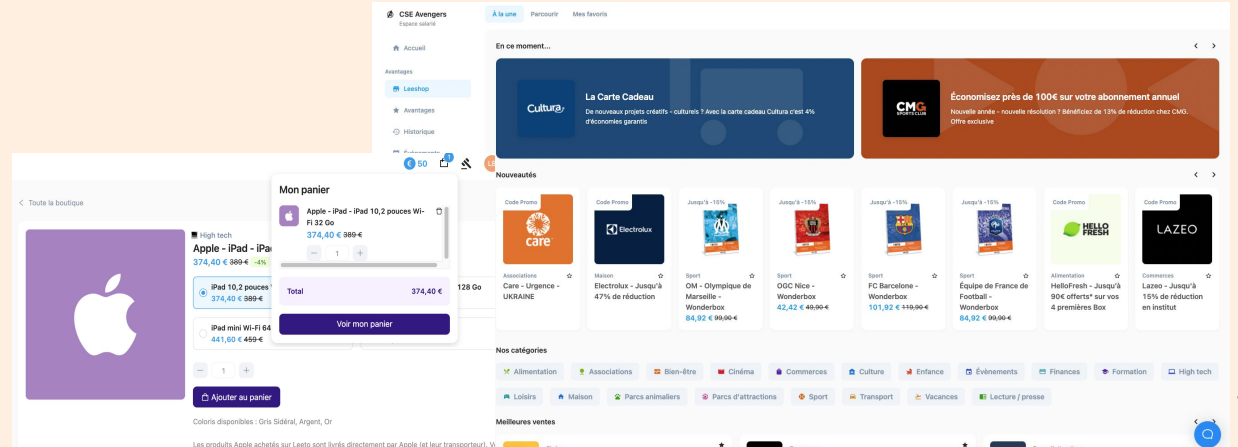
CSE Avengers
Espace salarié

Accueil

Avantages

Leeshop

Avantages

Historique

Événements

À la une Parcourir Mes favoris

En ce moment...

Cultura

La Carte Cadeau

De nouveaux projets créatifs - culturels ? Avec la carte cadeau Cultura c'est 4% d'économies garantis

CMG SPORTS CLUB

Économisez près de 100€ sur votre abonnement annuel

Nouvelle année - nouvelle résolution ? Bénéficiez de 13% de réduction chez CMG. Offre exclusive

Nouveautés

Code Promo
care
Associations
Care - Urgence - UKRAINE

Code Promo
Electrolux
Maison
Electrolux - Jusqu'à 47% de réduction

Jusqu'à -15%
Sport
OM - Olympique de Marseille - Wonderbox
84,92 € 99,90 €

Jusqu'à -15%
Sport
OGC Nice - Wonderbox
42,42 € 49,90 €

Jusqu'à -15%
Sport
FC Barcelone - Wonderbox
101,92 € 119,90 €

Jusqu'à -15%
Sport
Équipe de France de Football - Wonderbox
84,92 € 99,90 €

Code Promo
HELLO FRESH
Alimentation
HelloFresh - Jusqu'à 90€ offerts* sur vos 4 premières Box

Code Promo
LAZEO
Commerces
Lazeo - Jusqu'à 15% de réduction en institut

Nos catégories

Alimentation | Associations | Bien-être | Cinéma | Commerces | Culture | Enfance | Évènements | Finances | Formation | High tech
Loisirs | Maison | Parcs animaliers | Parcs d'attractions | Sport | Transport | Vacances | Lecture / presse

Meilleures ventes

50

Toute la boutique

High tech

Apple - iPad - iPa

374,40 € 389 € -4%

iPad 10,2 pouces
374,40 € 389 €

128 Go

iPad mini Wi-Fi 64
441,60 € 459 €

1

Ajouter au panier

Coloris disponibles : Gris Sidéral, Argent, Or

Les produits Apple achetés sur Leeto sont livrés directement par Apple (et leur transporteur). V

Mon panier

Apple - iPad - iPad 10,2 pouces Wi-Fi 32 Go
374,40 € 389 €

1

Total 374,40 €

Voir mon panier